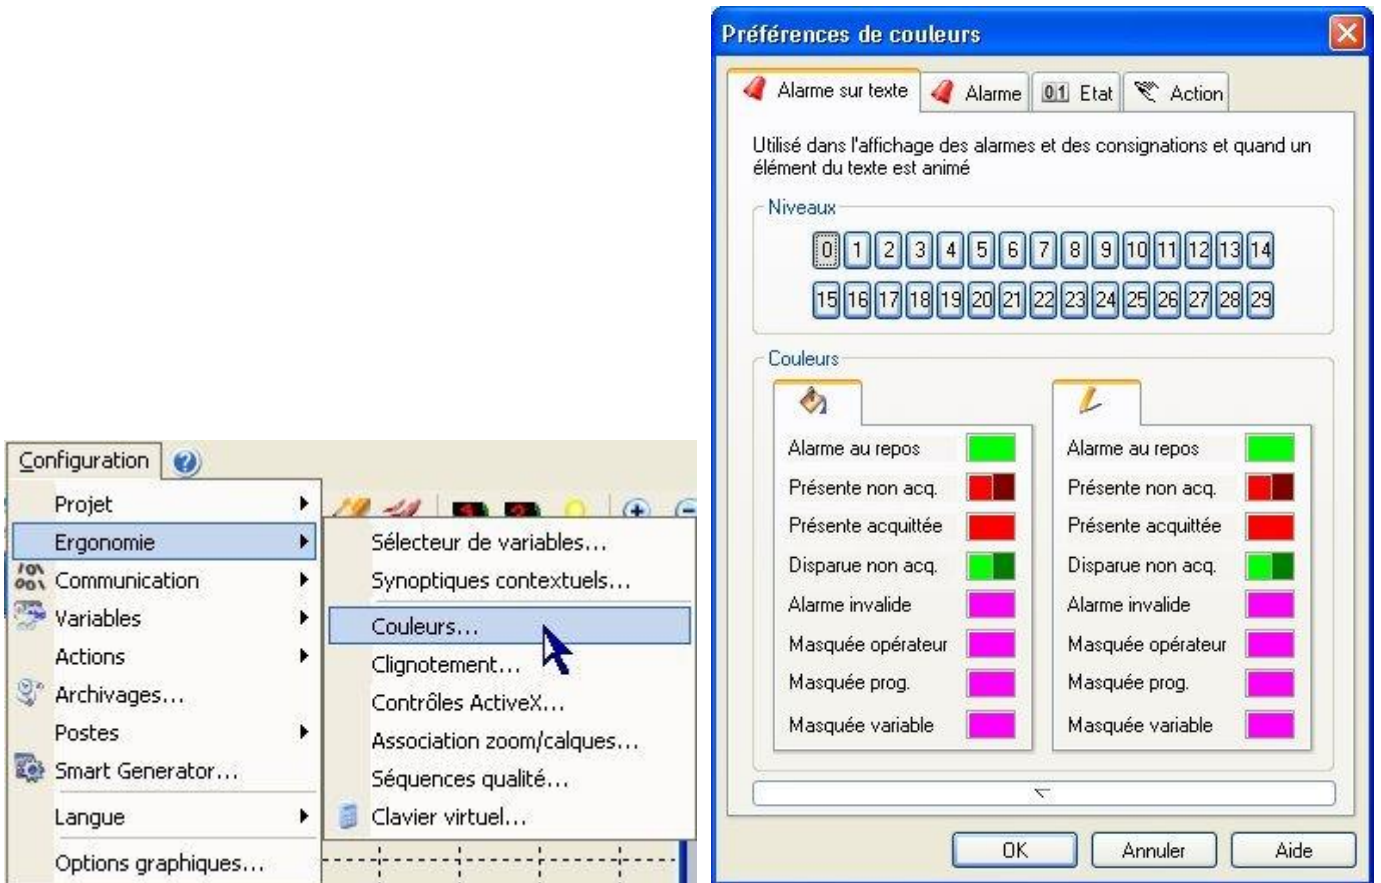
Configuration

Projet
Ergonomie
Communication
Variables
Actions
Archivages...
Postes
Smart Generator...
Langue
Options graphiques...

Sélecteur de variables...
Synoptiques contextuels...
Couleurs...
Clignotement...
Contrôles ActiveX...
Association zoom/calques...
Séquences qualité...
Clavier virtuel...

Préférences de couleurs

Alarme sur texte | Alarme | 0.1 Etat | Action

Utilisé dans l'affichage des alarmes et des consignations et quand un élément du texte est animé

Niveaux
0 1 2 3 4 5 6 7 8 9 10 11 12 13 14
15 16 17 18 19 20 21 22 23 24 25 26 27 28 29

Couleurs

Alarme au repos
Présente non acq.
Présente acquittée
Disparue non acq.
Alarme invalide
Masquée opérateur
Masquée prog.
Masquée variable

Alarme au repos
Présente non acq.
Présente acquittée
Disparue non acq.
Alarme invalide
Masquée opérateur
Masquée prog.
Masquée variable

OK | Annuler | Aide